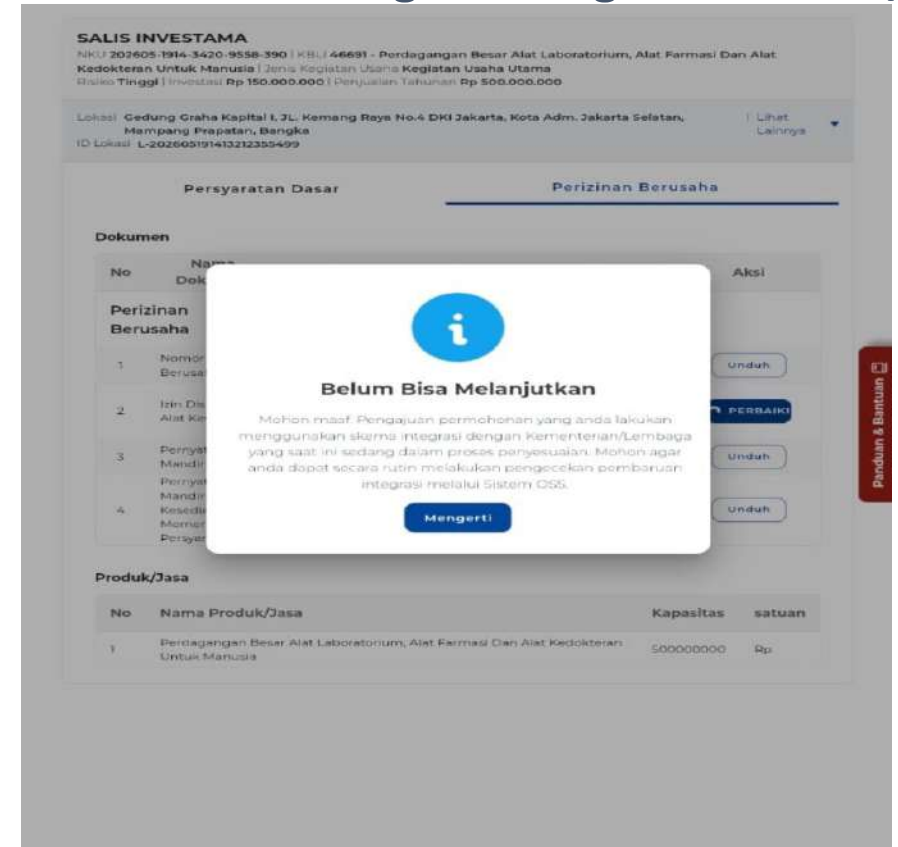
SALIS INVESTAMA

NKU 202605-1914-3420-9558-390 | KBLI 46691 - Perdagangan Besar Alat Laboratorium, Alat Farmasi Dan Alat Kedokteran Untuk Manusia | Jenis Kegiatan Usaha Kegiatan Usaha Utama
Risiko Tinggi | Investasi Rp 150.000.000 | Penjualan Tahunan Rp 500.000.000

Lokasi Gedung Graha Kapital I, JL. Kemang Raya No.4 DKI Jakarta, Kota Adm. Jakarta Selatan, Mampang Prapatan, Bangka
ID Lokasi L-202605191413212355499

Lihat Lainnya

Persyaratan Dasar

Perizinan Berusaha

Dokumen

| No | Nama Dok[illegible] | Aksi |
|---|---|---|
| Perizinan Berusaha | | |
| 1 | Nomor Berusa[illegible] | Unduh |
| 2 | Izin Dis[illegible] Alat Ke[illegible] | PERBAIKI |
| 3 | Pernyat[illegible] Mandir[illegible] | Unduh |
| 4 | Pernyat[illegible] Mandir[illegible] Kesedi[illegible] Memer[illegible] Persyar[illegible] | Unduh |

Belum Bisa Melanjutkan

Mohon maaf. Pengajuan permohonan yang anda lakukan menggunakan skema integrasi dengan Kementerian/Lembaga yang saat ini sedang dalam proses penyesuaian. Mohon agar anda dapat secara rutin melakukan pengecekan pembaruan integrasi melalui Sistem OSS.

Mengerti

Panduan & Bantuan

Produk/Jasa

| No | Nama Produk/Jasa | Kapasitas | satuan |
|---|---|---|---|
| 1 | Perdagangan Besar Alat Laboratorium, Alat Farmasi Dan Alat Kedokteran Untuk Manusia | 500000000 | Rp |